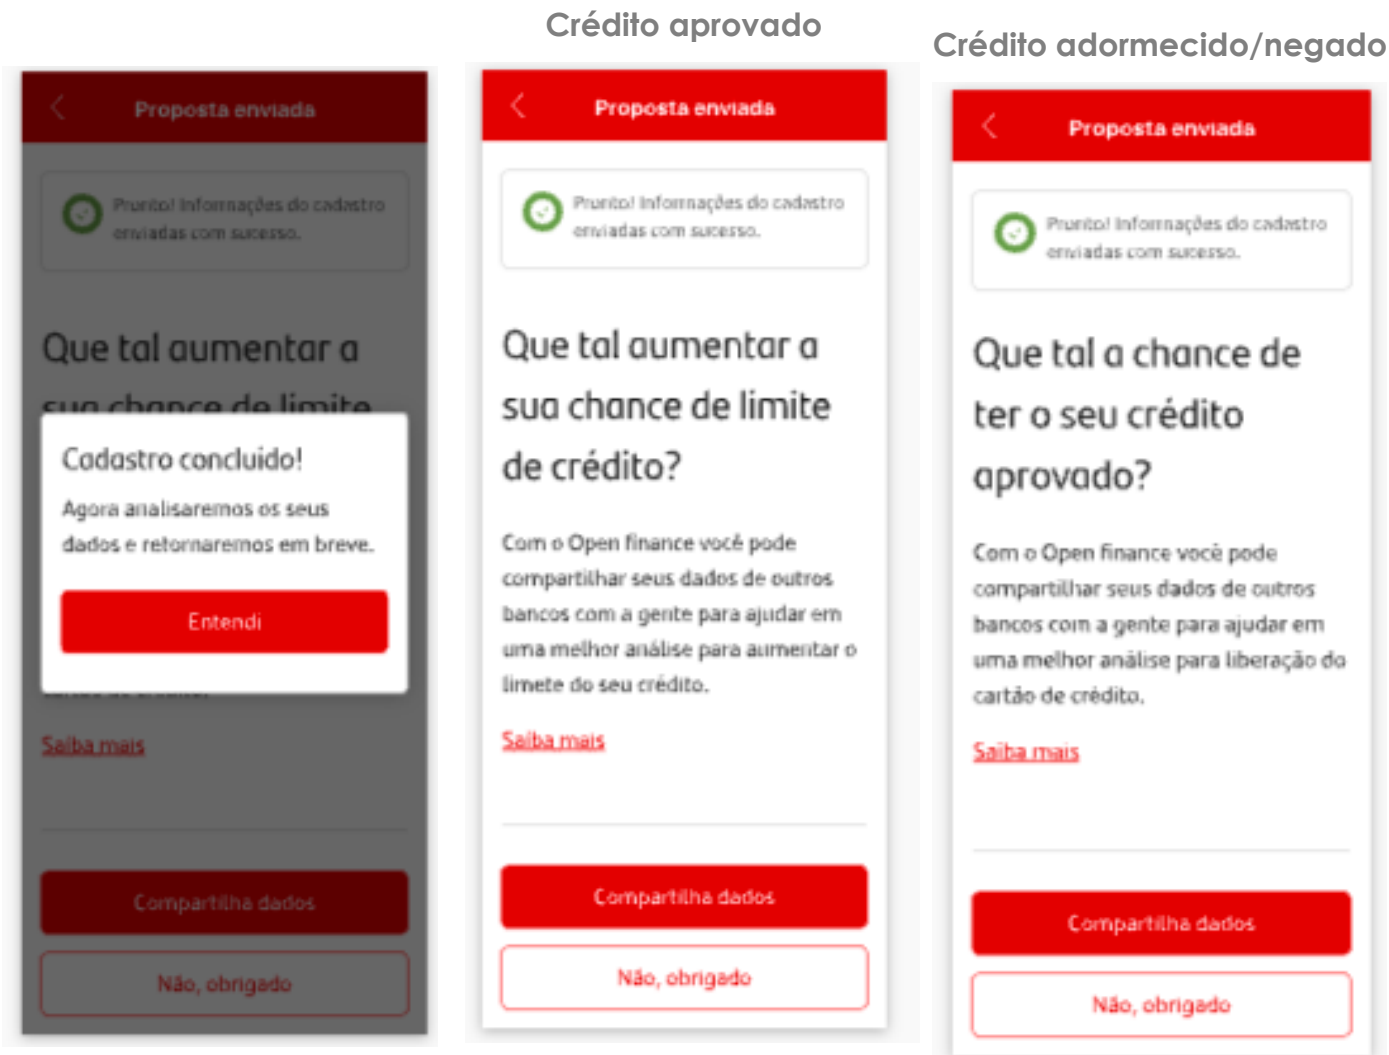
Proposta enviada

Pronto! Informações do cadastro enviadas com sucesso.

Que tal aumentar a sua chance de limite

Cadastro concluído!

Agora analisaremos os seus dados e retornaremos em breve.

Entendi

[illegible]

Saiba mais

Compartilha dados

Não, obrigado

Crédito aprovado

Proposta enviada

Pronto! Informações do cadastro enviadas com sucesso.

Que tal aumentar a sua chance de limite de crédito?

Com o Open finance você pode compartilhar seus dados de outros bancos com a gente para ajudar em uma melhor análise para aumentar o limete do seu crédito.

Saiba mais

Compartilha dados

Não, obrigado

Crédito adormecido/negado

Proposta enviada

Pronto! Informações do cadastro enviadas com sucesso.

Que tal a chance de ter o seu crédito aprovado?

Com o Open finance você pode compartilhar seus dados de outros bancos com a gente para ajudar em uma melhor análise para liberação do cartão de crédito.

Saiba mais

Compartilha dados

Não, obrigado